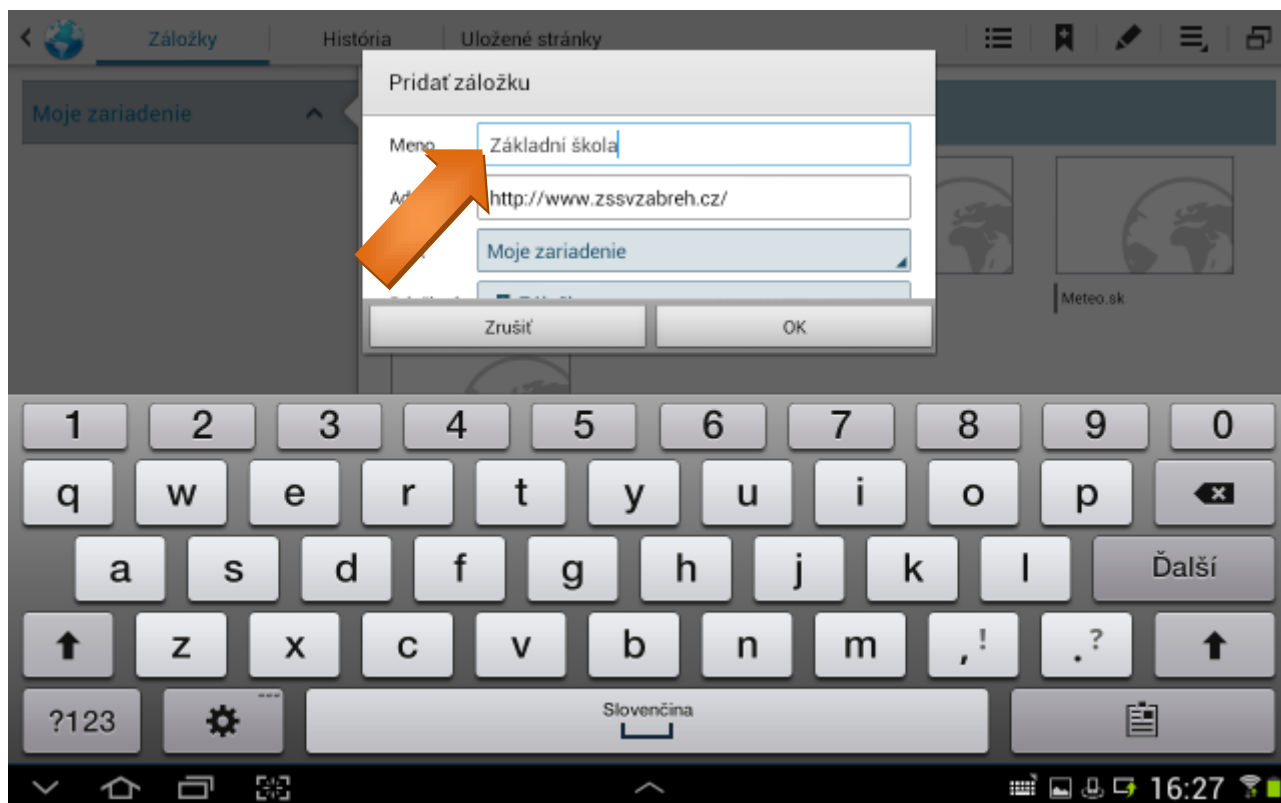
Záložky História Uložené stránky

Moje zariadenie

Pridať záložku

Meno Základní škola

Ad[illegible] http://www.zssvzabreh.cz/

Moje zariadenie

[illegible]

Meteo.sk

Zrušiť OK

1 2 3 4 5 6 7 8 9 0

q w e r t y u i o p

a s d f g h j k l Ďalší

z x c v b n m ,! .?

?123 Slovenčina

16:27